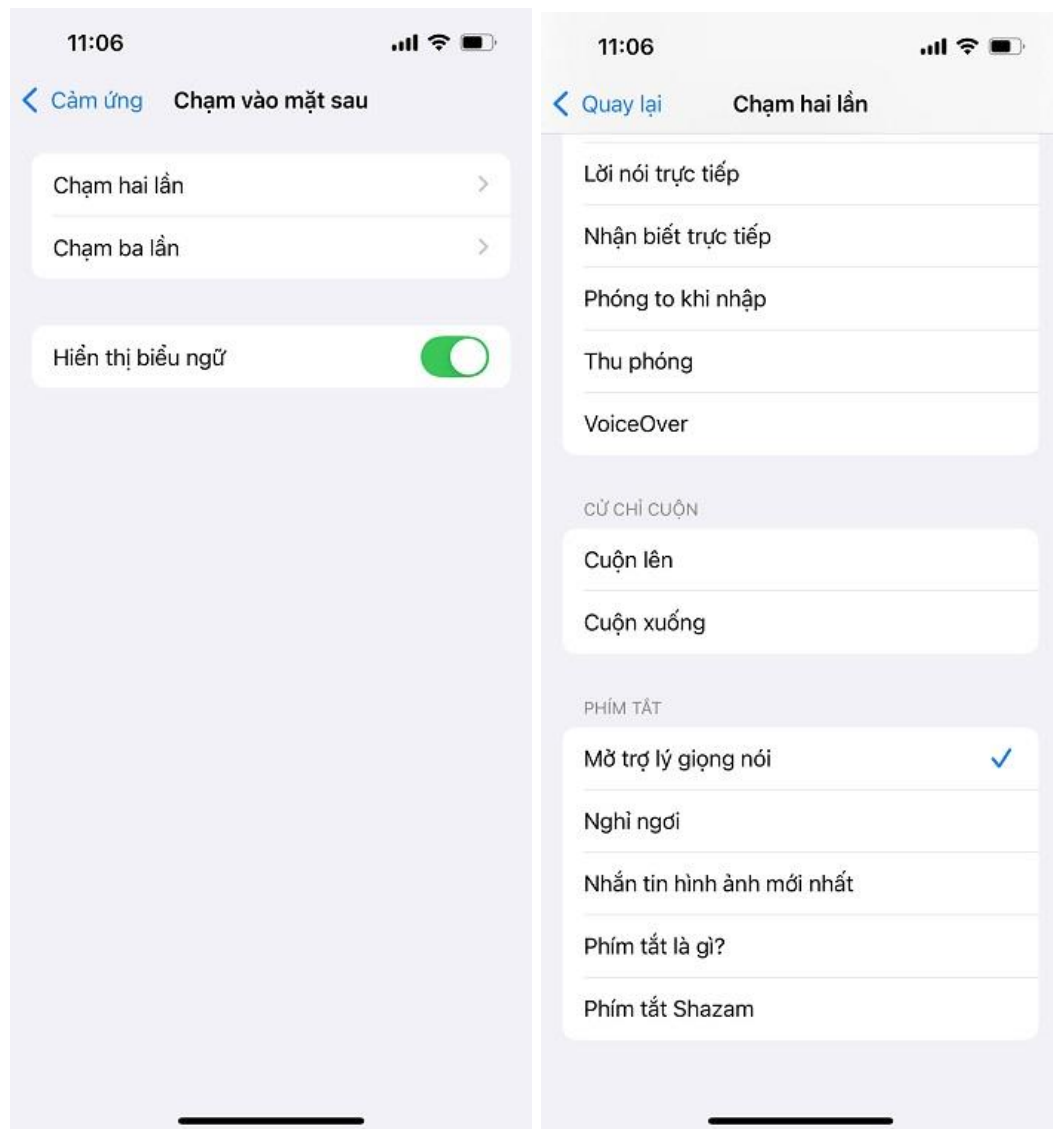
11:06

Cảm ứng Chạm vào mặt sau

Chạm hai lần

Chạm ba lần

Hiển thị biểu ngữ

11:06

Quay lại Chạm hai lần

Lời nói trực tiếp

Nhận biết trực tiếp

Phóng to khi nhập

Thu phóng

VoiceOver

CỬ CHỈ CUỘN

Cuộn lên

Cuộn xuống

PHÍM TẮT

Mở trợ lý giọng nói

Nghỉ ngơi

Nhắn tin hình ảnh mới nhất

Phím tắt là gì?

Phím tắt Shazam